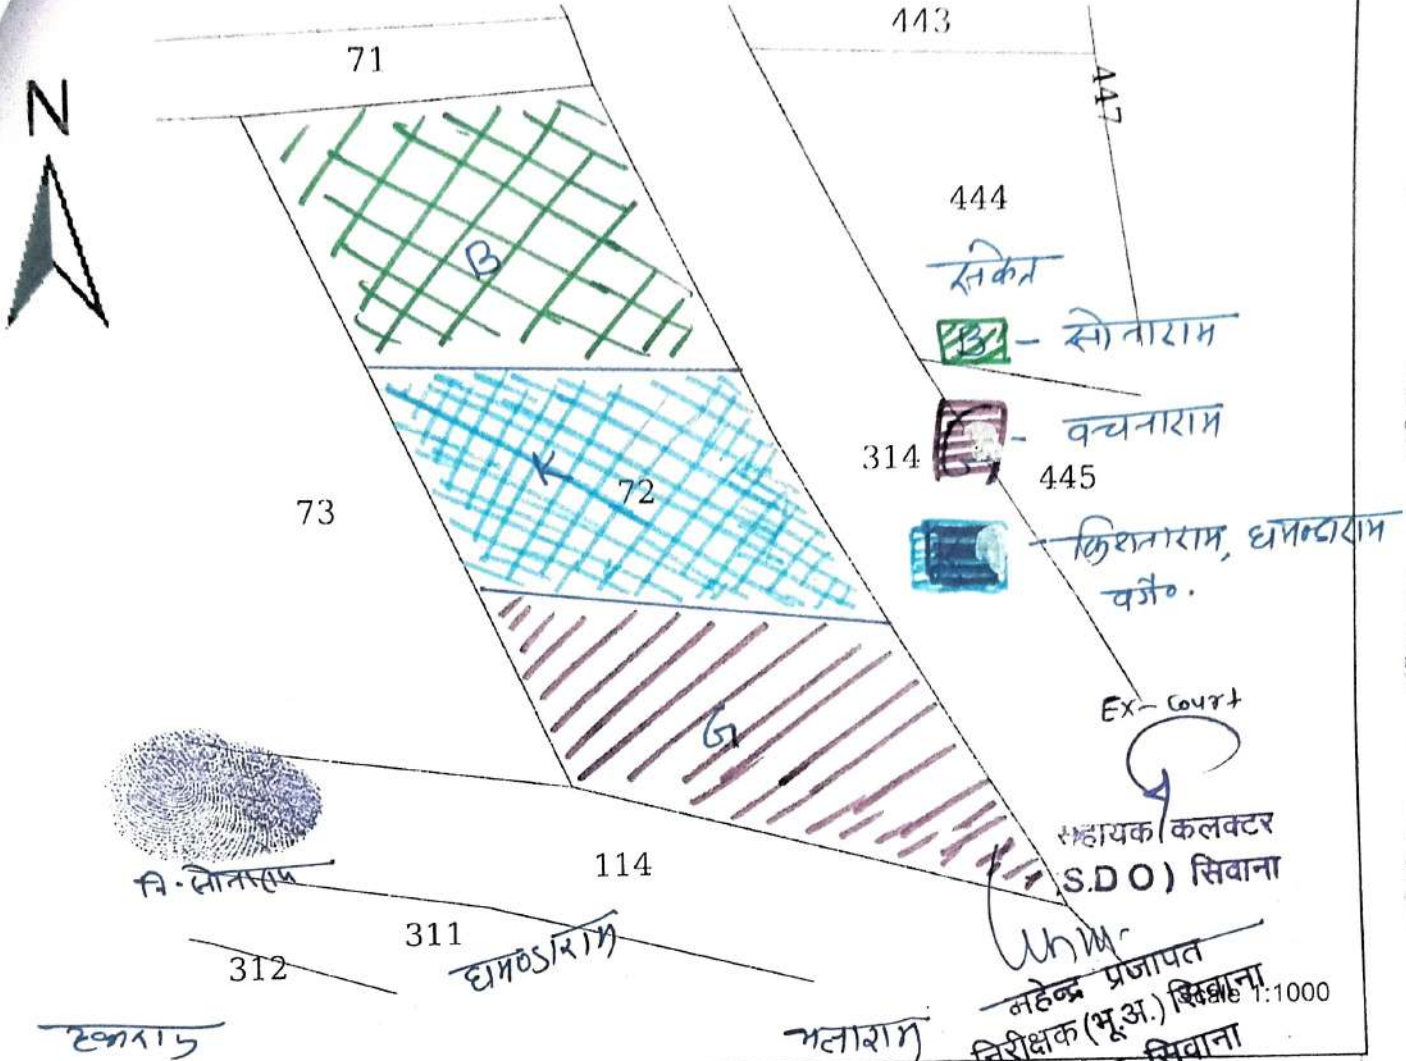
443
71
447
N
444
B
संकेत
B - सोनाराम
वचनाराम
314
445
K
72
73
किशनाराम, धमन्डाराम वगै०.
Ex-court
G
सहायक कलक्टर
(S.D O) सिवाना
नि. सोनाराम
114
311
धमण्डाराम
312
महेन्द्र प्रजापत
निरीक्षक (भू.अ.) सिवाना
Scale 1:1000
हेमाराम
मलाराम
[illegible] सिवाना